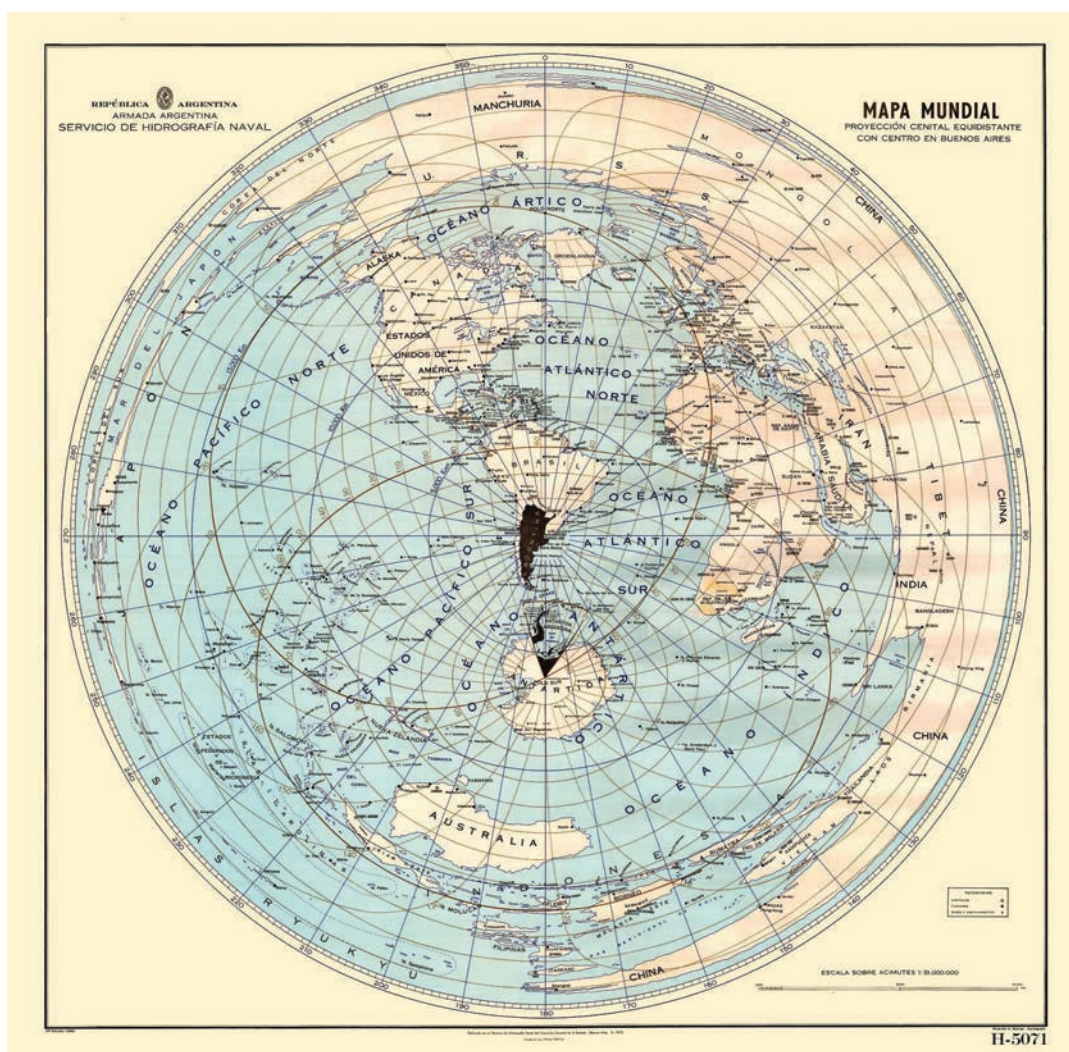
REPÚBLICA ARGENTINA
ARMADA ARGENTINA
SERVICIO DE HIDROGRAFÍA NAVAL

MAPA MUNDIAL
PROYECCIÓN CENITAL EQUIDISTANTE
CON CENTRO EN BUENOS AIRES

MANCHURIA
U. R. S. S.
MONGOLIA
CHINA
OCÉANO ÁRTICO
ALASKA
CANADÁ
GROENLANDIA
JAPÓN
MAR DEL JAPÓN
COREA DEL NORTE
ESTADOS UNIDOS DE AMÉRICA
MÉXICO
OCÉANO ATLÁNTICO NORTE
OCÉANO PACÍFICO NORTE
IRAN
TIBET
ARABIA SAUDITA
BRASIL
OCÉANO ATLÁNTICO SUR
OCÉANO PACÍFICO SUR
OCÉANO ANTÁRTICO
ANTÁRTIDA
OCÉANO ÍNDICO
INDIA
NEPAL
BANGLADESH
SRI LANKA
CHINA
ESTADOS FEDERADOS DE MICRONESIA
NUEVA ZELANDIA
MAR DEL CORAL
AUSTRALIA
INDONESIA
ISLAS RYUKYU
TAIWAN
CHINA
KAZAKSTAN
PORTUGAL
ESPAÑA

0 10 20 30 40 50 60 70 80 90 100 110 120 130 140 150 160 170 180 190 200 210 220 230 240 250 260 270 280 290 300 310 320 330 340 350

ESCALA SOBRE ACIMUTES 1:51.000.000

H-5071